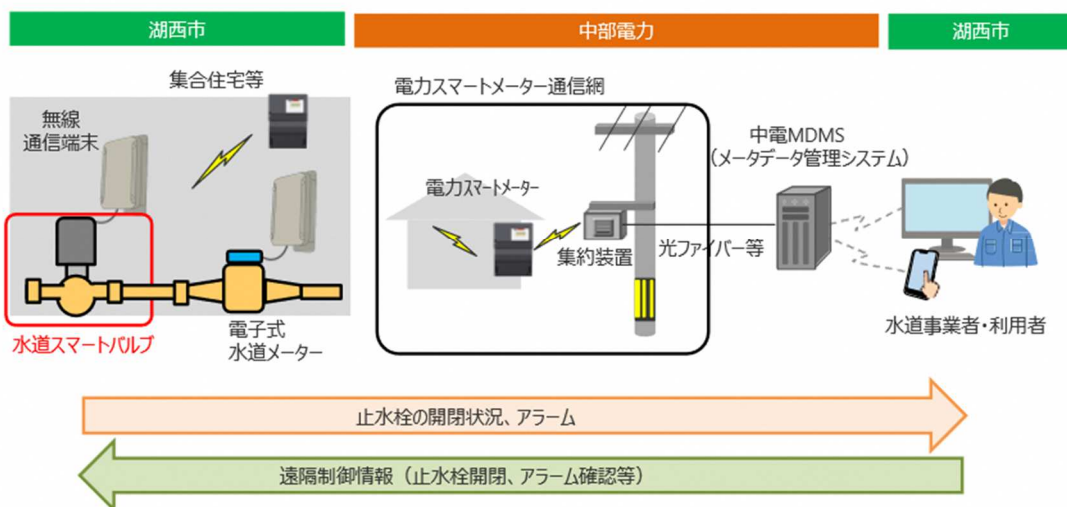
湖西市

中部電力

湖西市

集合住宅等

無線
通信端末

水道スマートバルブ

電子式
水道メーター

電力スマートメーター通信網

電力スマートメーター

集約装置

光ファイバー等

中電MDMS
（メータデータ管理システム）

水道事業者・利用者

止水栓の開閉状況、アラーム

遠隔制御情報（止水栓開閉、アラーム確認等）